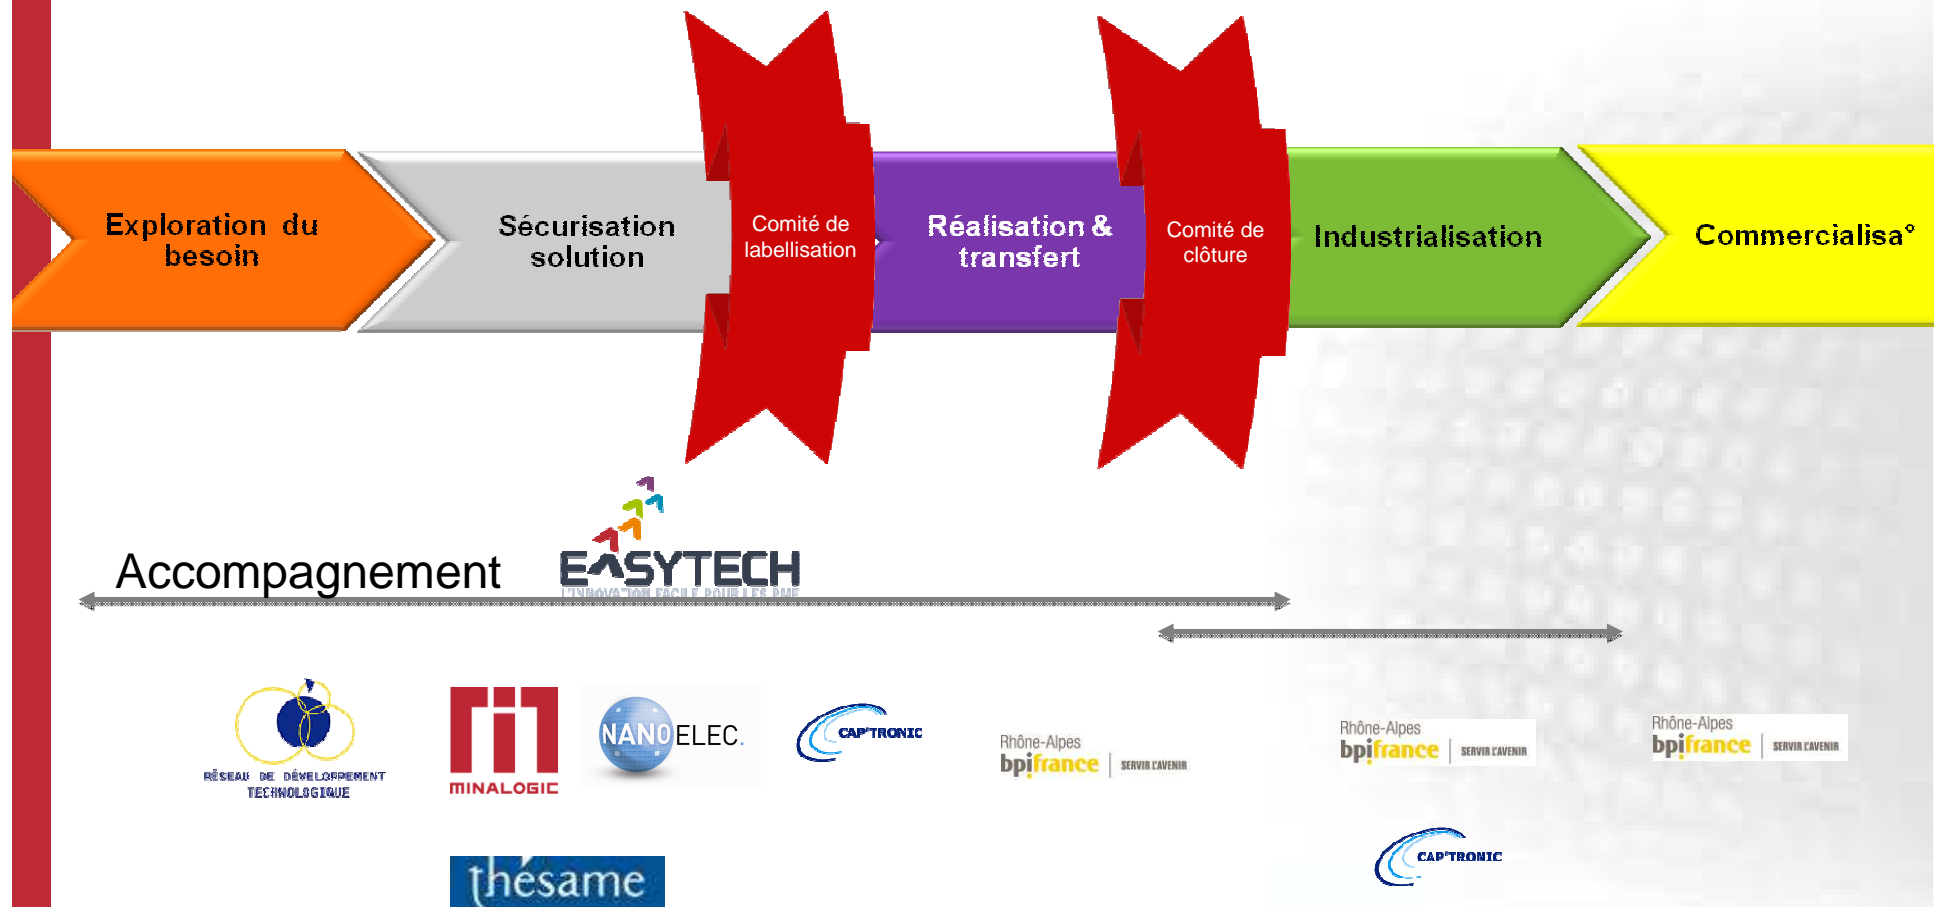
Exploration du besoin

Sécurisation solution

Comité de labellisation

Réalisation & transfert

Comité de clôture

Industrialisation

Commercialisa°

Accompagnement

EASYTECH
L'INNOVATION FACILE POUR LES PME

RÉSEAU DE DÉVELOPPEMENT TECHNOLOGIQUE

MINALOGIC

NANOELEC.

CAP'TRONIC

Rhône-Alpes
bpifrance | SERVIR L'AVENIR

Rhône-Alpes
bpifrance | SERVIR L'AVENIR

Rhône-Alpes
bpifrance | SERVIR L'AVENIR

thésame

CAP'TRONIC